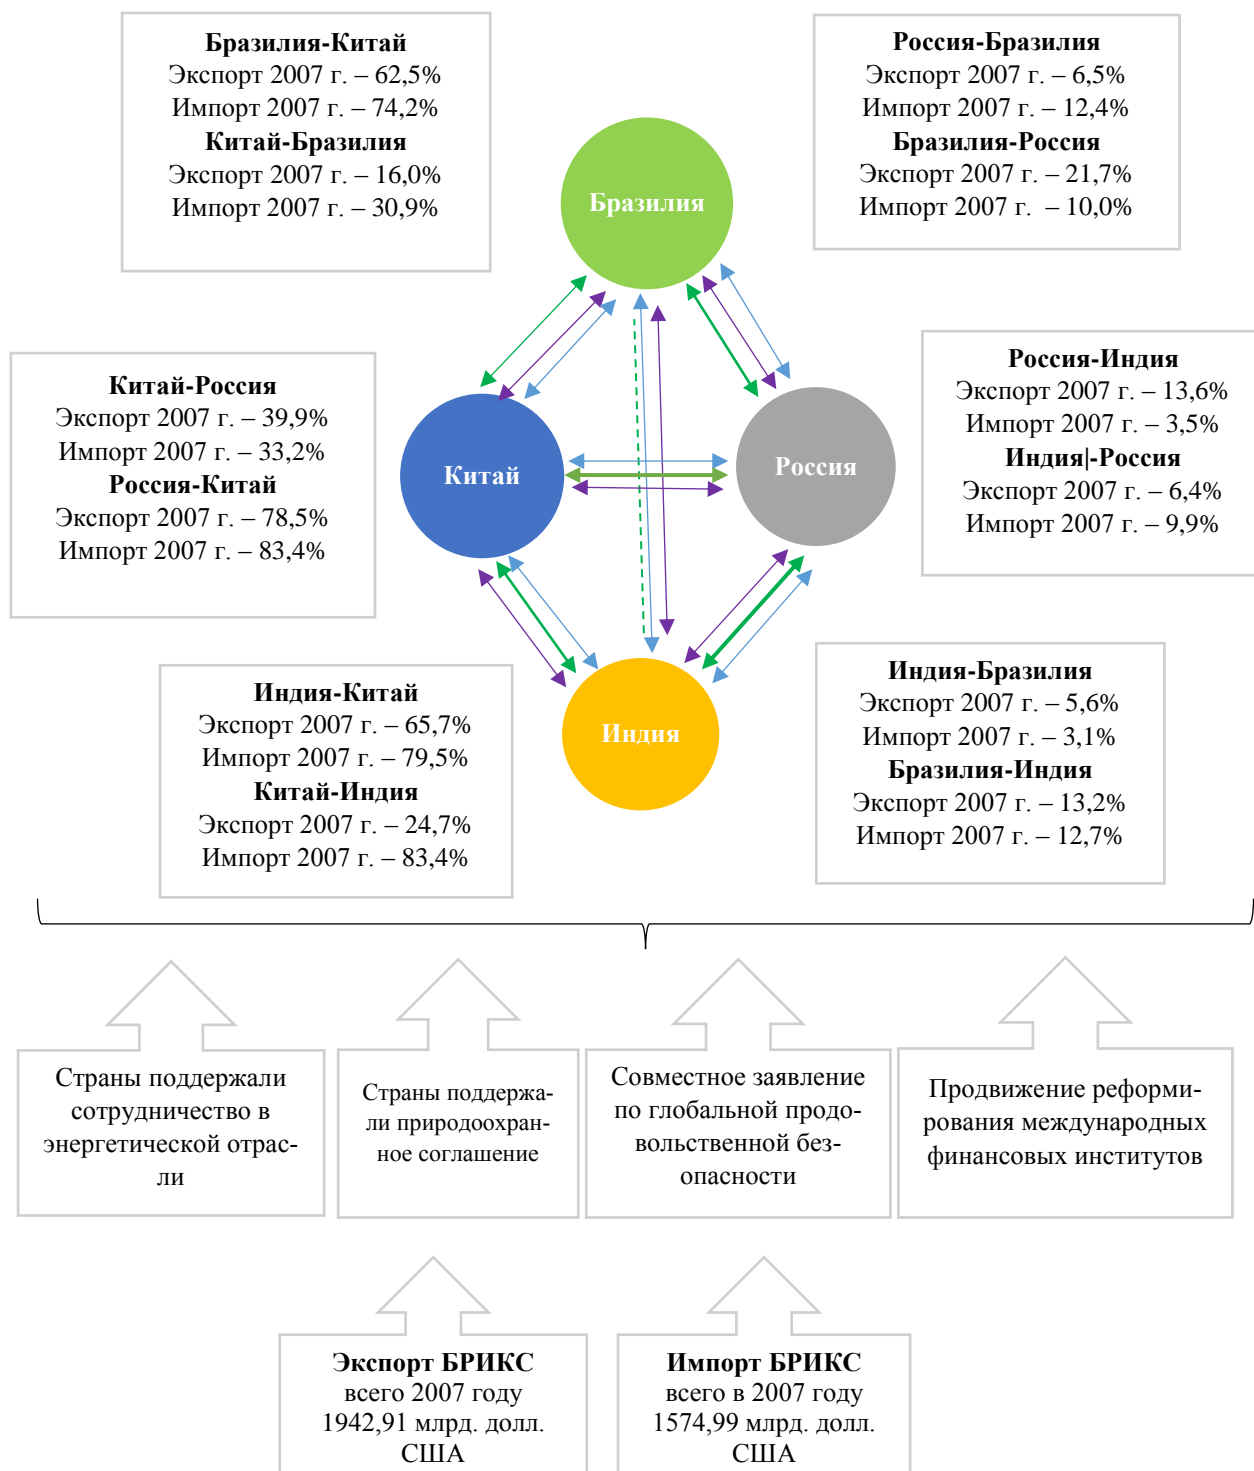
**Бразилия-Китай**
Экспорт 2007 г. – 62,5%
Импорт 2007 г. – 74,2%
**Китай-Бразилия**
Экспорт 2007 г. – 16,0%
Импорт 2007 г. – 30,9%

**Россия-Бразилия**
Экспорт 2007 г. – 6,5%
Импорт 2007 г. – 12,4%
**Бразилия-Россия**
Экспорт 2007 г. – 21,7%
Импорт 2007 г. – 10,0%

Бразилия

**Китай-Россия**
Экспорт 2007 г. – 39,9%
Импорт 2007 г. – 33,2%
**Россия-Китай**
Экспорт 2007 г. – 78,5%
Импорт 2007 г. – 83,4%

Китай

Россия

**Россия-Индия**
Экспорт 2007 г. – 13,6%
Импорт 2007 г. – 3,5%
**Индия|-Россия**
Экспорт 2007 г. – 6,4%
Импорт 2007 г. – 9,9%

**Индия-Китай**
Экспорт 2007 г. – 65,7%
Импорт 2007 г. – 79,5%
**Китай-Индия**
Экспорт 2007 г. – 24,7%
Импорт 2007 г. – 83,4%

Индия

**Индия-Бразилия**
Экспорт 2007 г. – 5,6%
Импорт 2007 г. – 3,1%
**Бразилия-Индия**
Экспорт 2007 г. – 13,2%
Импорт 2007 г. – 12,7%

Страны поддержали сотрудничество в энергетической отрасли

Страны поддержали природоохранное соглашение

Совместное заявление по глобальной продовольственной безопасности

Продвижение реформирования международных финансовых институтов

**Экспорт БРИКС**
всего 2007 году
1942,91 млрд. долл. США

**Импорт БРИКС**
всего в 2007 году
1574,99 млрд. долл. США